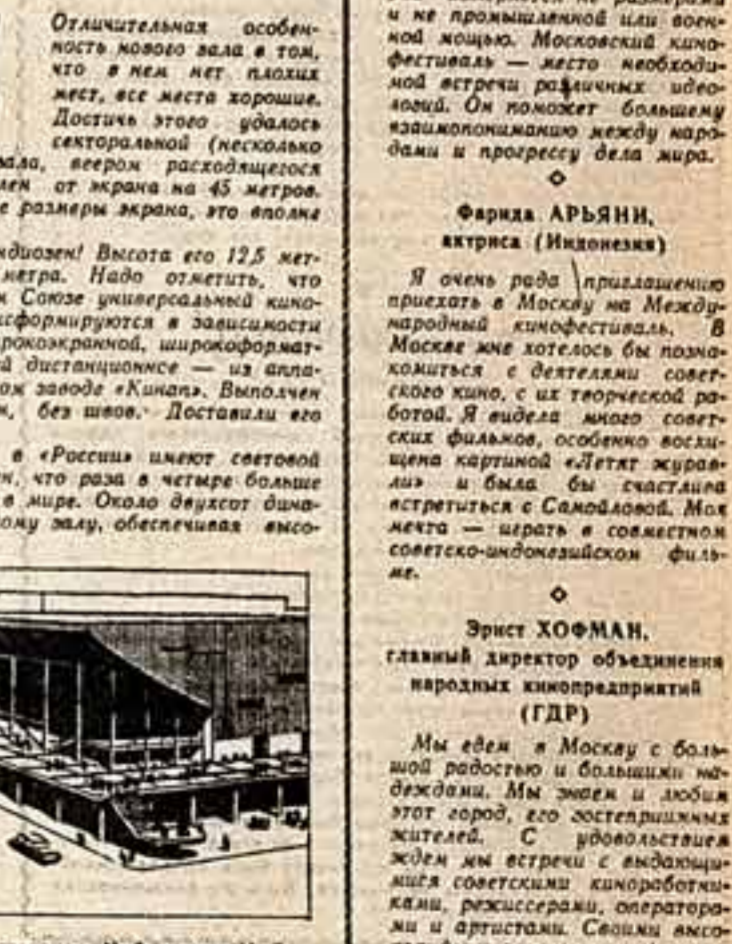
Отличительная особенность нового зала в том, что в нем нет плохих мест, все места хорошие. Достичь этого удалось секторальной (несколько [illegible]зала, веером расходящегося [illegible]ен от экрана на 45 метров. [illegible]е размеры экрана, это вполне

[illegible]ндиозен! Высота его 12,5 мет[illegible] метра. Надо отметить, что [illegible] Союзе универсальный кино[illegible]сформируется в зависимости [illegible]рокоэкранной, широкоформат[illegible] дистанционное — из алла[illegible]ом заводе «Кинап». Выполнен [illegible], без швов. Доставили его

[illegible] в «России» имеют световой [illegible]н, что раза в четыре больше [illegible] в мире. Около двухсот дина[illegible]ому залу, обеспечивая высо-

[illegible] и не промышленной или военной мощью. Московский кинофестиваль — место необходимой встречи различных идеологий. Он поможет большему взаимопониманию между народами и прогрессу дела мира.

Фарида АРЬЯНИ,
актриса (Индонезия)

Я очень рада приглашению приехать в Москву на Международный кинофестиваль. В Москве мне хотелось бы познакомиться с деятелями советского кино, с их творческой работой. Я видела много советских фильмов, особенно восхищена картиной «Летят журавли» и была бы счастлива встретиться с Самойловой. Моя мечта — играть в совместном советско-индонезийском фильме.

Эрнст ХОФМАН,
главный директор объединения народных кинопредприятий (ГДР)

Мы едем в Москву с большой радостью и большими надеждами. Мы знаем и любим этот город, его гостеприимных жителей. С удовольствием ждем мы встречи с выдающимися советскими киноработниками, режиссерами, операторами и артистами. Своими высо-